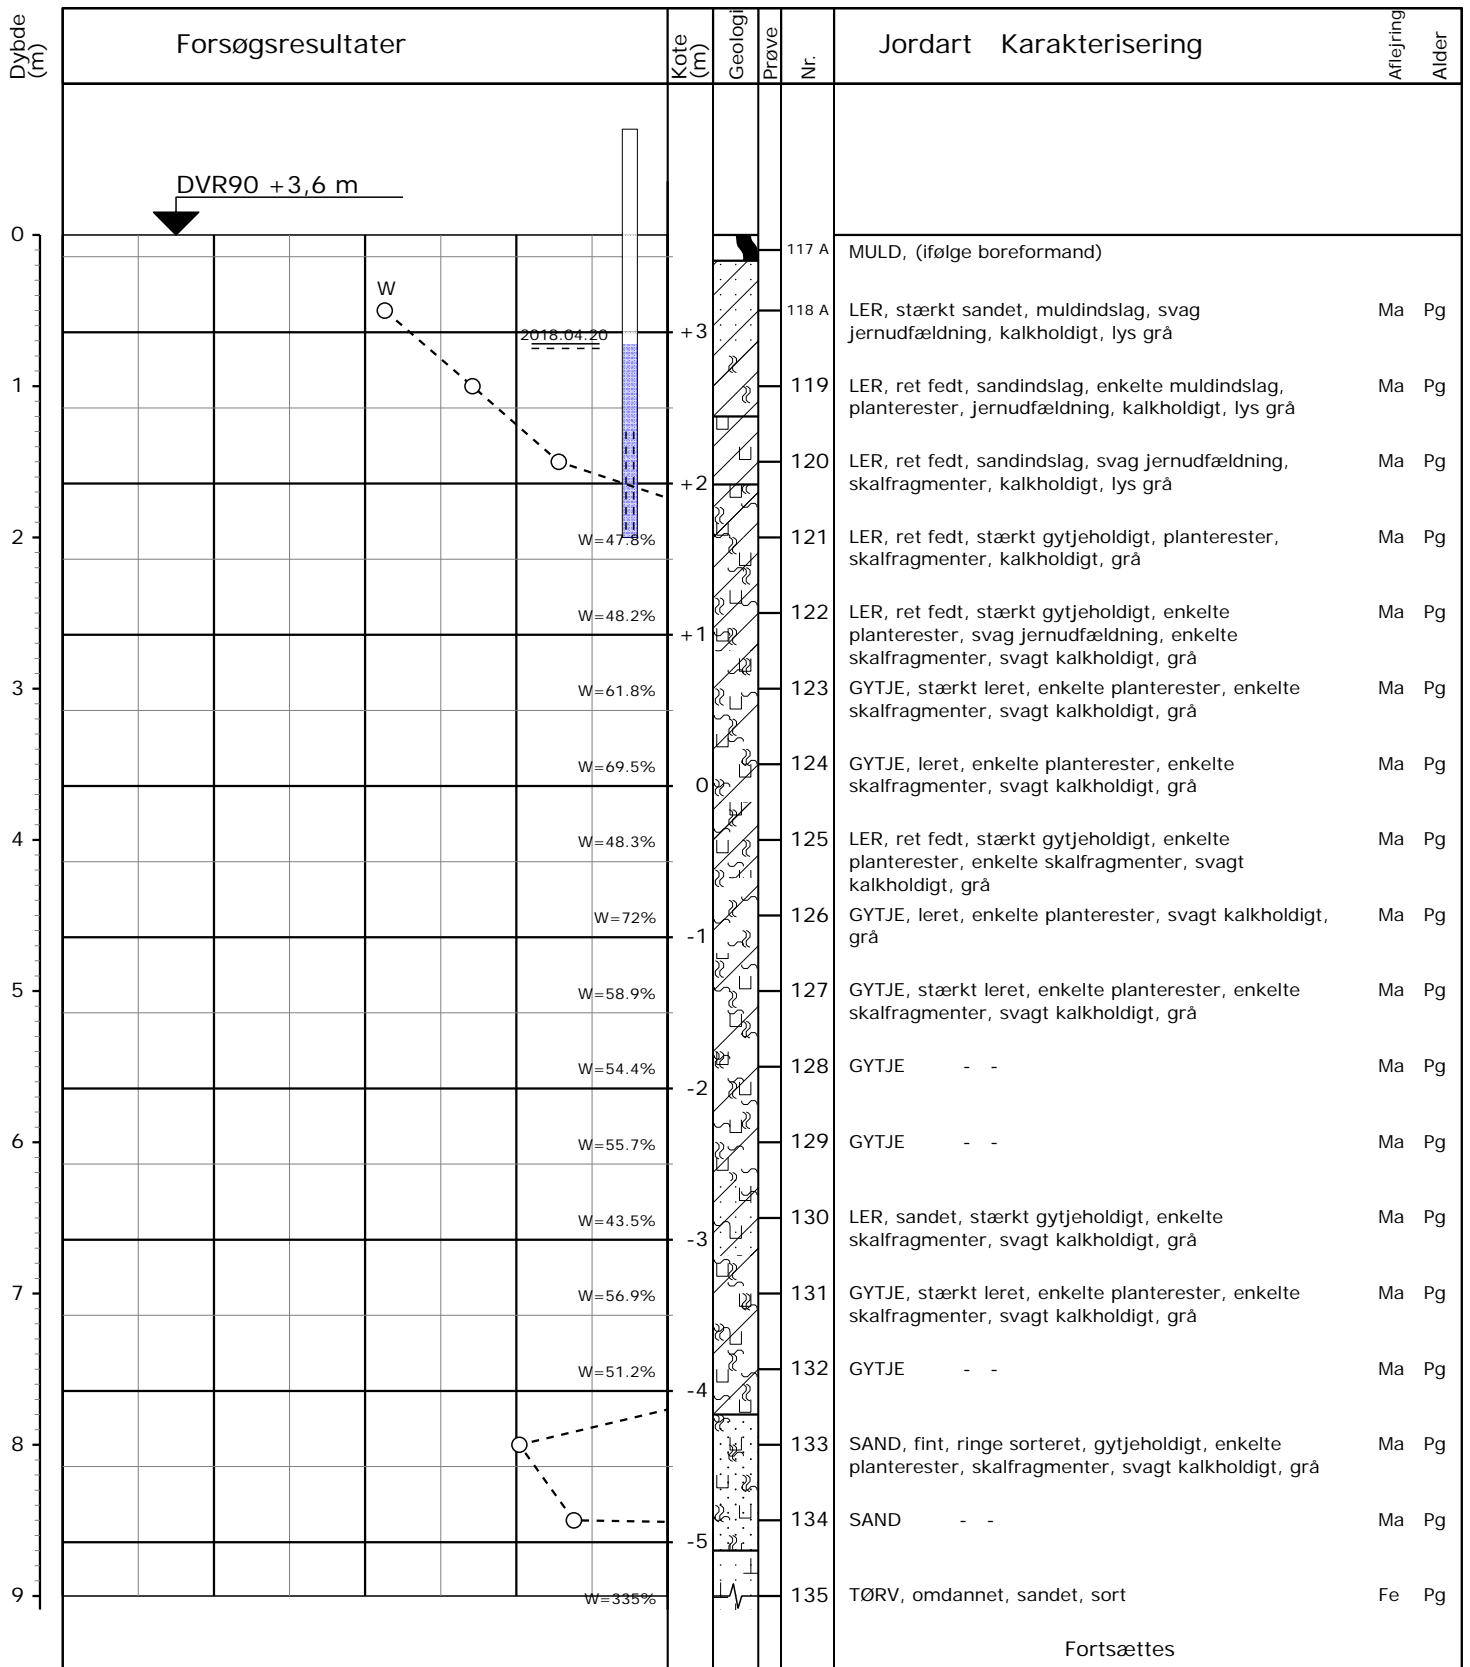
Dybde (m)

Forsøgsresultater

Kote (m)

Geologi

Prøve

Nr.

Jordart Karakterisering

Aflejring

Alder

DVR90 +3,6 m

0

W

2018.04.20

+3

1

+2

2

W=47.8%

W=48.2%

+1

3

W=61.8%

W=69.5%

0

4

W=48.3%

W=72%

-1

5

W=58.9%

W=54.4%

-2

6

W=55.7%

W=43.5%

-3

7

W=56.9%

W=51.2%

-4

8

-5

9

W=335%

| Nr. | Jordart Karakterisering | Aflejring | Alder |
|---|---|---|---|
| 117 A | MULD, (ifølge boreformand) | | |
| 118 A | LER, stærkt sandet, muldindslag, svag jernudfældning, kalkholdigt, lys grå | Ma | Pg |
| 119 | LER, ret fedt, sandindslag, enkelte muldindslag, planterester, jernudfældning, kalkholdigt, lys grå | Ma | Pg |
| 120 | LER, ret fedt, sandindslag, svag jernudfældning, skalfragmenter, kalkholdigt, lys grå | Ma | Pg |
| 121 | LER, ret fedt, stærkt gytjeholdigt, planterester, skalfragmenter, kalkholdigt, grå | Ma | Pg |
| 122 | LER, ret fedt, stærkt gytjeholdigt, enkelte planterester, svag jernudfældning, enkelte skalfragmenter, svagt kalkholdigt, grå | Ma | Pg |
| 123 | GYTJE, stærkt leret, enkelte planterester, enkelte skalfragmenter, svagt kalkholdigt, grå | Ma | Pg |
| 124 | GYTJE, leret, enkelte planterester, enkelte skalfragmenter, svagt kalkholdigt, grå | Ma | Pg |
| 125 | LER, ret fedt, stærkt gytjeholdigt, enkelte planterester, enkelte skalfragmenter, svagt kalkholdigt, grå | Ma | Pg |
| 126 | GYTJE, leret, enkelte planterester, svagt kalkholdigt, grå | Ma | Pg |
| 127 | GYTJE, stærkt leret, enkelte planterester, enkelte skalfragmenter, svagt kalkholdigt, grå | Ma | Pg |
| 128 | GYTJE - - | Ma | Pg |
| 129 | GYTJE - - | Ma | Pg |
| 130 | LER, sandet, stærkt gytjeholdigt, enkelte skalfragmenter, svagt kalkholdigt, grå | Ma | Pg |
| 131 | GYTJE, stærkt leret, enkelte planterester, enkelte skalfragmenter, svagt kalkholdigt, grå | Ma | Pg |
| 132 | GYTJE - - | Ma | Pg |
| 133 | SAND, fint, ringe sorteret, gytjeholdigt, enkelte planterester, skalfragmenter, svagt kalkholdigt, grå | Ma | Pg |
| 134 | SAND - - | Ma | Pg |
| 135 | TØRV, omdannet, sandet, sort | Fe | Pg |

Fortsættes